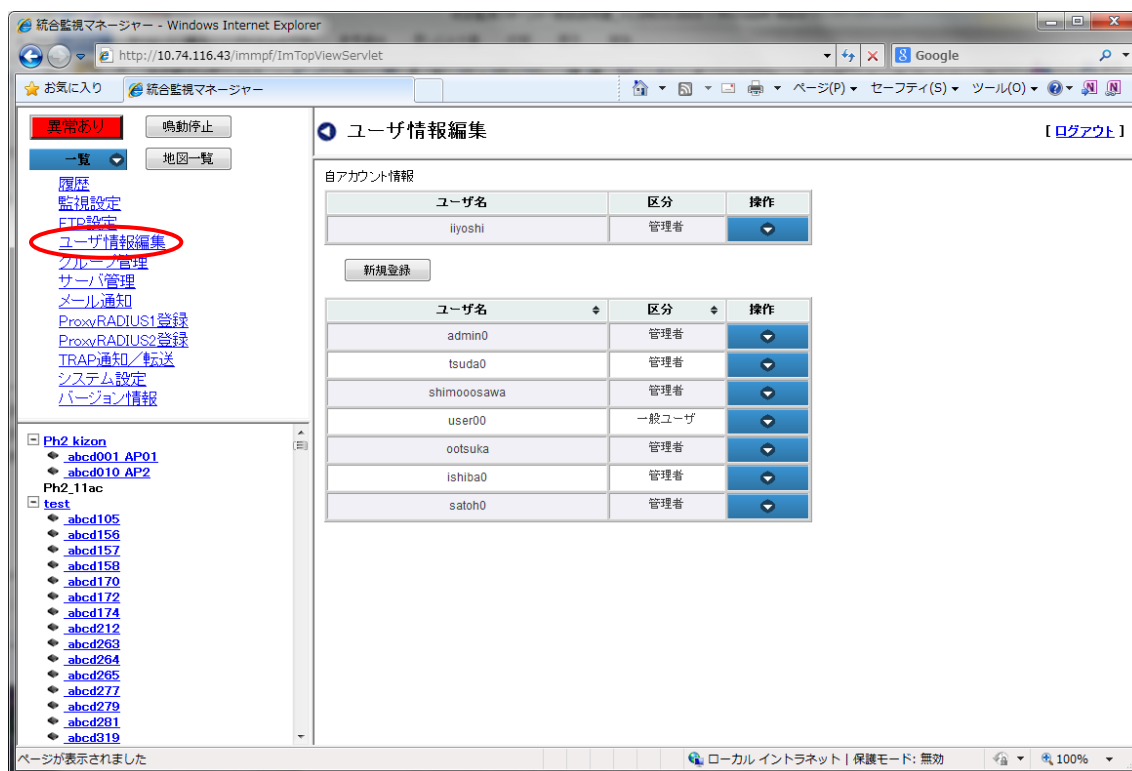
統合監視マネージャー - Windows Internet Explorer

http://10.74.116.43/immpf/ImTopViewServlet

Google

お気に入り　統合監視マネージャー

ページ(P)　セーフティ(S)　ツール(O)

異常あり　鳴動停止

一覧　地図一覧

履歴
監視設定
FTP設定
ユーザ情報編集
グループ管理
サーバ管理
メール通知
ProxyRADIUS1登録
ProxyRADIUS2登録
TRAP通知／転送
システム設定
バージョン情報

Ph2_kizon
_abcd001_AP01
_abcd010_AP2
Ph2_11ac
test
_abcd105
_abcd156
_abcd157
_abcd158
_abcd170
_abcd172
_abcd174
_abcd212
_abcd263
_abcd264
_abcd265
_abcd277
_abcd279
_abcd281
_abcd319

ユーザ情報編集

[ ログアウト ]

自アカウント情報

| ユーザ名 | 区分 | 操作 |
|---|---|---|
| iiyoshi | 管理者 | |

新規登録

| ユーザ名 | 区分 | 操作 |
|---|---|---|
| admin0 | 管理者 | |
| tsuda0 | 管理者 | |
| shimooosawa | 管理者 | |
| user00 | 一般ユーザ | |
| ootsuka | 管理者 | |
| ishiba0 | 管理者 | |
| satoh0 | 管理者 | |

ページが表示されました

ローカル イントラネット | 保護モード: 無効

100%